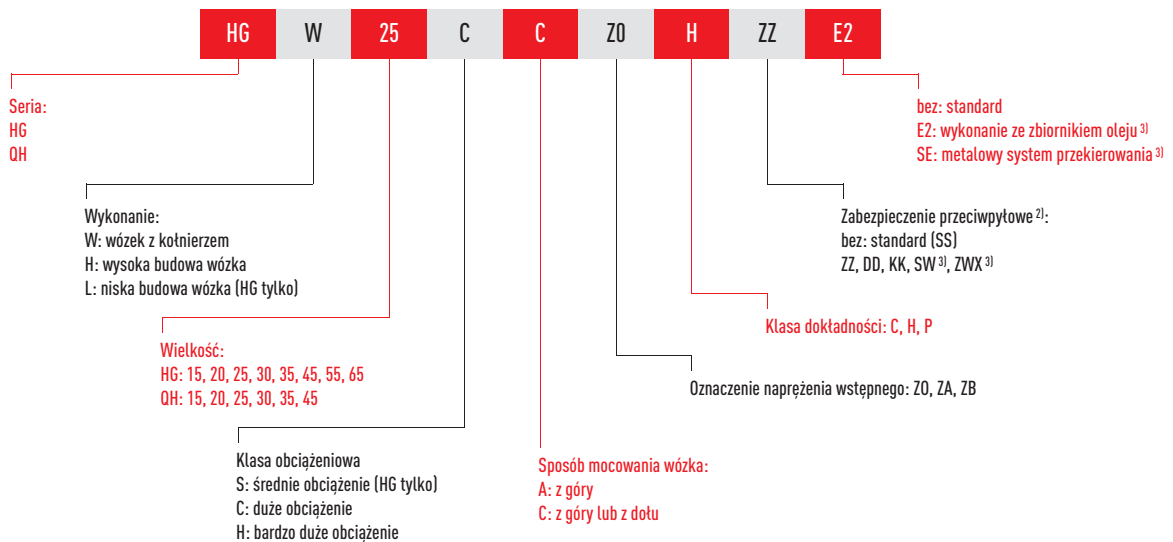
HG W 25 C C Z0 H ZZ E2

Seria:
HG
QH

Wykonanie:
W: wózek z kołnierzem
H: wysoka budowa wózka
L: niska budowa wózka (HG tylko)

Wielkość:
HG: 15, 20, 25, 30, 35, 45, 55, 65
QH: 15, 20, 25, 30, 35, 45

Klasa obciążeniowa
S: średnie obciążenie (HG tylko)
C: duże obciążenie
H: bardzo duże obciążenie

Sposób mocowania wózka:
A: z góry
C: z góry lub z dołu

Oznaczenie naprężenia wstępnego: Z0, ZA, ZB

Klasa dokładności: C, H, P

Zabezpieczenie przeciwpyłowe $^{2)}$:
bez: standard (SS)
ZZ, DD, KK, SW $^{3)}$, ZWX $^{3)}$

bez: standard
E2: wykonanie ze zbiornikiem oleju $^{3)}$
SE: metalowy system przekierowania $^{3)}$